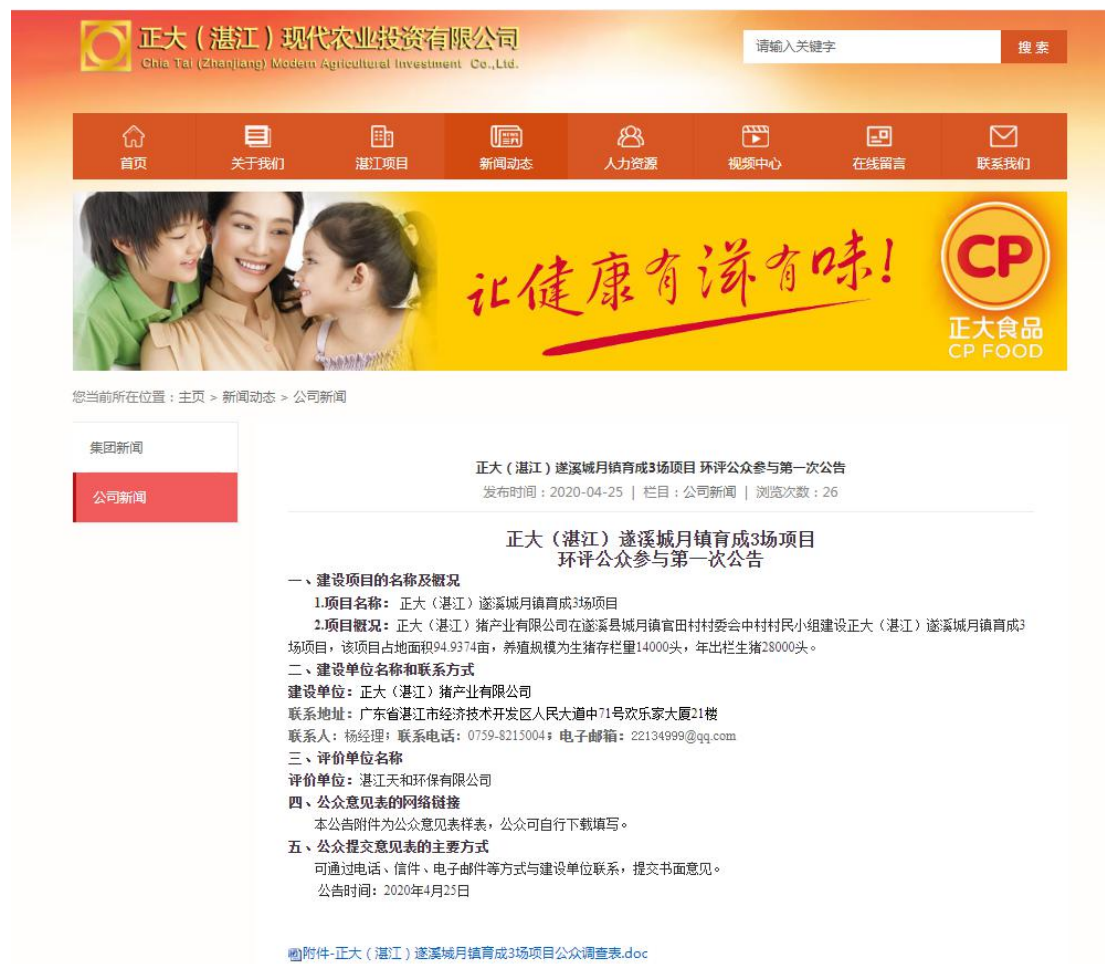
正大（湛江）现代农业投资有限公司
Chia Tai (Zhanjiang) Modern Agricultural Investment Co.,Ltd.

请输入关键字
搜 索

首页
关于我们
湛江项目
新闻动态
人力资源
视频中心
在线留言
联系我们

让健康有滋有味!
CP
正大食品
CP FOOD

您当前所在位置：主页 > 新闻动态 > 公司新闻

集团新闻
公司新闻

正大（湛江）遂溪城月镇育成3场项目 环评公众参与第一次公告
发布时间：2020-04-25 | 栏目：公司新闻 | 浏览次数：26

正大（湛江）遂溪城月镇育成3场项目
环评公众参与第一次公告

一、建设项目的名称及概况
1.项目名称：正大（湛江）遂溪城月镇育成3场项目
2.项目概况：正大（湛江）猪产业有限公司在遂溪县城月镇官田村村委会中村村民小组建设正大（湛江）遂溪城月镇育成3场项目，该项目占地面积94.9374亩，养殖规模为生猪存栏量14000头，年出栏生猪28000头。
二、建设单位名称和联系方式
建设单位：正大（湛江）猪产业有限公司
联系地址：广东省湛江市经济技术开发区人民大道中71号欢乐家大厦21楼
联系人：杨经理；联系电话：0759-8215004；电子邮箱：22134999@qq.com
三、评价单位名称
评价单位：湛江天和环保有限公司
四、公众意见表的网络链接
本公告附件为公众意见表样表，公众可自行下载填写。
五、公众提交意见表的主要方式
可通过电话、信件、电子邮件等方式与建设单位联系，提交书面意见。
公告时间：2020年4月25日

附件-正大（湛江）遂溪城月镇育成3场项目公众调查表.doc